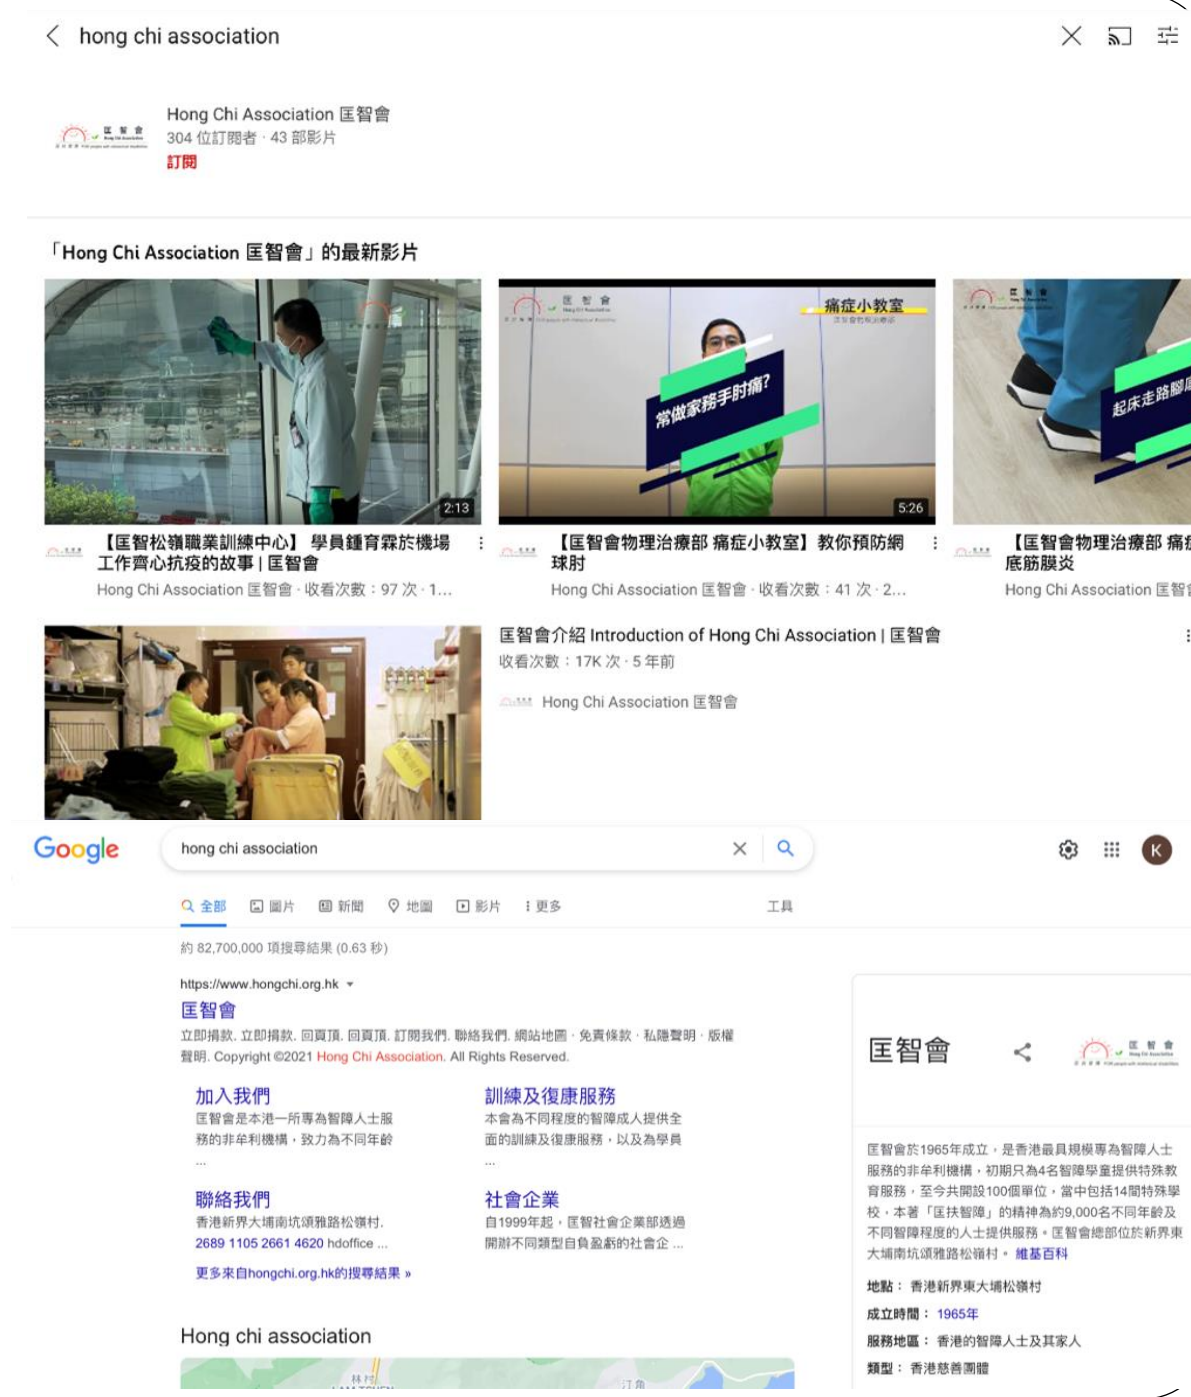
hong chi association

Hong Chi Association 匡智會
304 位訂閱者 · 43 部影片
訂閱

「Hong Chi Association 匡智會」的最新影片

2:13
【匡智松嶺職業訓練中心】 學員鍾育霖於機場工作齊心抗疫的故事 | 匡智會
Hong Chi Association 匡智會 · 收看次數：97 次 · 1...

痛症小教室
常做家務手肘痛?
5:26
【匡智會物理治療部 痛症小教室】 教你預防網球肘
Hong Chi Association 匡智會 · 收看次數：41 次 · 2...

起床走路腳
【匡智會物理治療部 痛症底筋膜炎
Hong Chi Association 匡智

匡智會介紹 Introduction of Hong Chi Association | 匡智會
收看次數：17K 次 · 5 年前
Hong Chi Association 匡智會

Google
hong chi association
全部 圖片 新聞 地圖 影片 更多 工具
約 82,700,000 項搜尋結果 (0.63 秒)

https://www.hongchi.org.hk
匡智會
立即捐款. 立即捐款. 回頁頂. 回頁頂. 訂閱我們. 聯絡我們. 網站地圖 · 免責條款 · 私隱聲明 · 版權聲明. Copyright ©2021 Hong Chi Association. All Rights Reserved.

加入我們
匡智會是本港一所專為智障人士服務的非牟利機構，致力為不同年齡
...

訓練及復康服務
本會為不同程度的智障成人提供全面的訓練及復康服務，以及為學員
...

聯絡我們
香港新界大埔南坑頌雅路松嶺村.
2689 1105 2661 4620 hdoffice ...

社會企業
自1999年起，匡智社會企業部透過開辦不同類型自負盈虧的社會企 ...

更多來自hongchi.org.hk的搜尋結果 »

Hong chi association

匡智會
匡智會於1965年成立，是香港最具規模專為智障人士服務的非牟利機構，初期只為4名智障學童提供特殊教育服務，至今共開設100個單位，當中包括14間特殊學校，本著「匡扶智障」的精神為約9,000名不同年齡及不同智障程度的人士提供服務。匡智會總部位於新界東大埔南坑頌雅路松嶺村。 維基百科

地點：香港新界東大埔松嶺村
成立時間：1965年
服務地區：香港的智障人士及其家人
類型：香港慈善團體